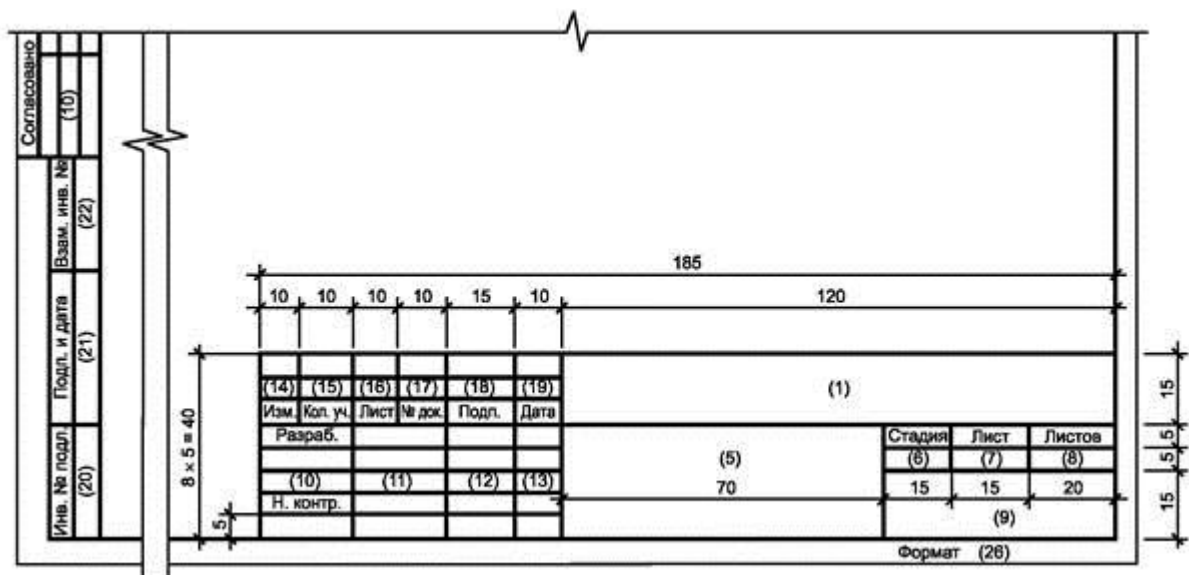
Согласовано
(10)
Взам. инв. №
(22)
Подп. и дата
(21)
Инв. № подл.
(20)

185

| 10 | 10 | 10 | 10 | 15 | 10 | 120 |
|---|---|---|---|---|---|---|

8 × 5 = 40

| (14) | (15) | (16) | (17) | (18) | (19) | (1) |
|---|---|---|---|---|---|---|
| Изм. | Кол. уч. | Лист | № док. | Подп. | Дата | |

Разраб.

(10) (11) (12) (13)

Н. контр.

5

(5)

70

| Стадия | Лист | Листов |
|---|---|---|
| (6) | (7) | (8) |
| 15 | 15 | 20 |

(9)

15
5
5
15

Формат (26)